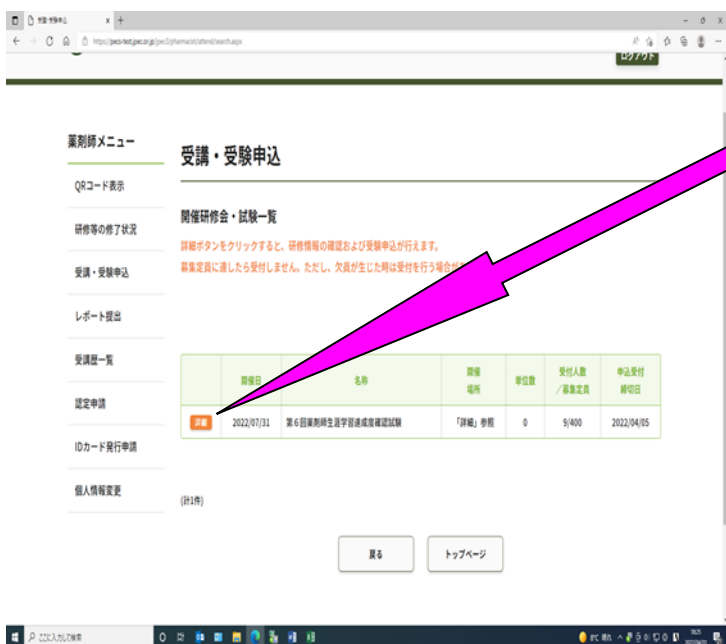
受講・受験申込

https://pecs-test.jpec.or.jp/pecs5/pharmacist/attend/search.aspx

ログアウト

薬剤師メニュー

QRコード表示

研修等の修了状況

受講・受験申込

レポート提出

受講歴一覧

認定申請

IDカード発行申請

個人情報変更

受講・受験申込

開催研修会・試験一覧

詳細ボタンをクリックすると、研修情報の確認および受験申込が行えます。

募集定員に達したら受付しません。ただし、欠員が生じた時は受付を行う場合が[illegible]

| | 開催日 | 名称 | 開催場所 | 単位数 | 受付人数／募集定員 | 申込受付締切日 |
|---|---|---|---|---|---|---|
| 詳細 | 2022/07/31 | 第６回薬剤師生涯学習達成度確認試験 | 「詳細」参照 | 0 | 9/400 | 2022/04/05 |

(計1件)

戻る

トップページ

ここに入力して検索